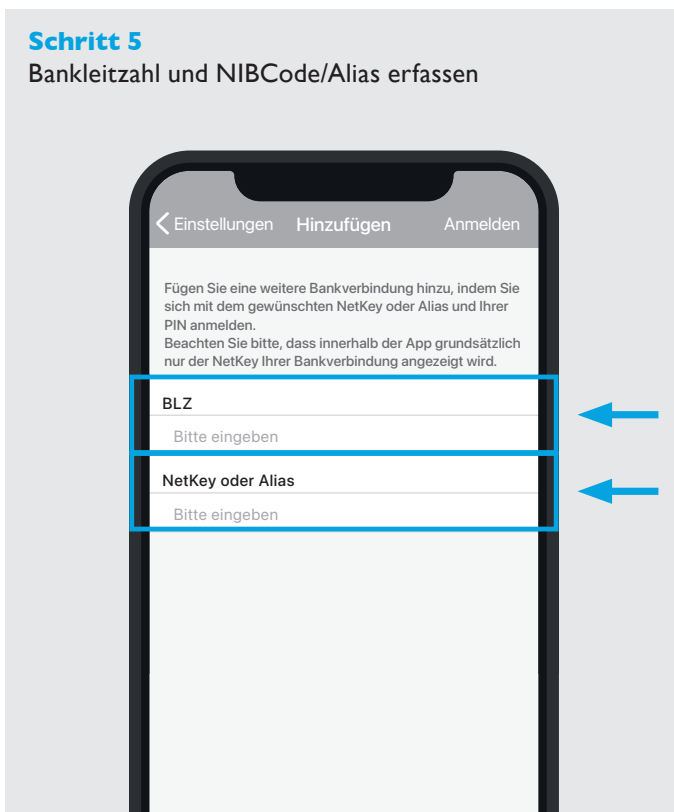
**Schritt 5**
Bankleitzahl und NIBCode/Alias erfassen

Einstellungen Hinzufügen Anmelden

Fügen Sie eine weitere Bankverbindung hinzu, indem Sie sich mit dem gewünschten NetKey oder Alias und Ihrer PIN anmelden.
Beachten Sie bitte, dass innerhalb der App grundsätzlich nur der NetKey Ihrer Bankverbindung angezeigt wird.

BLZ
Bitte eingeben

NetKey oder Alias
Bitte eingeben